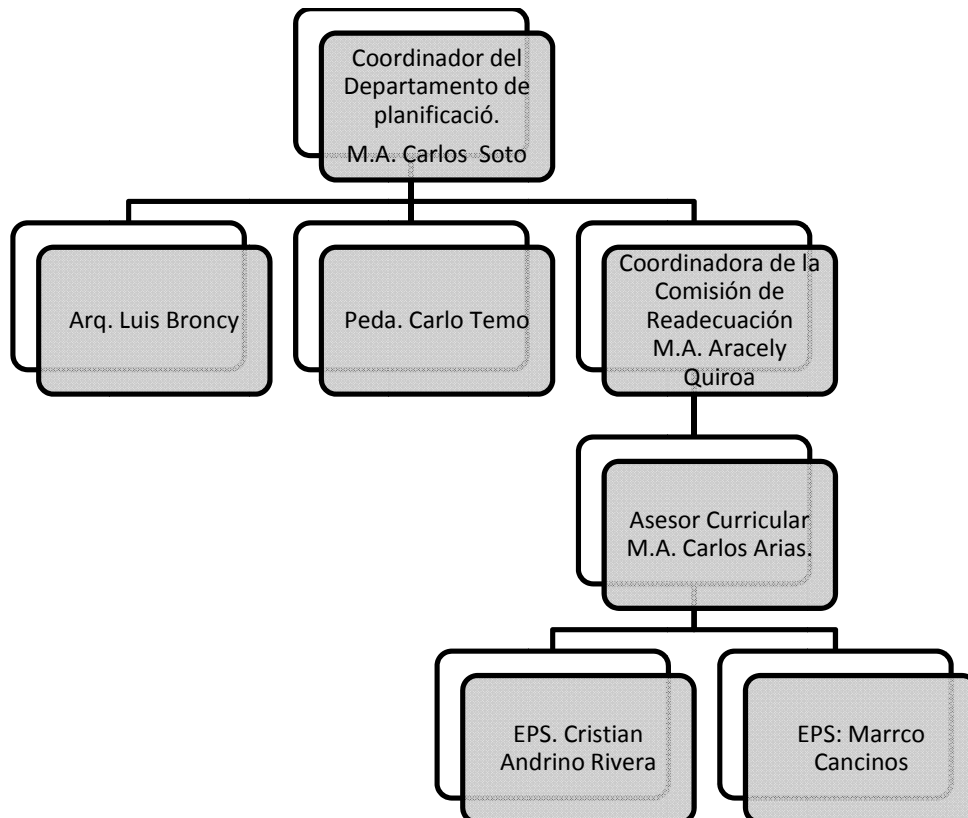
Coordinador del Departamento de planificació.
M.A. Carlos Soto

Arq. Luis Broncy

Peda. Carlo Temo

Coordinadora de la Comisión de Readecuación M.A. Aracely Quiroa

Asesor Curricular M.A. Carlos Arias.

EPS. Cristian Andrino Rivera

EPS: Marrco Cancinos